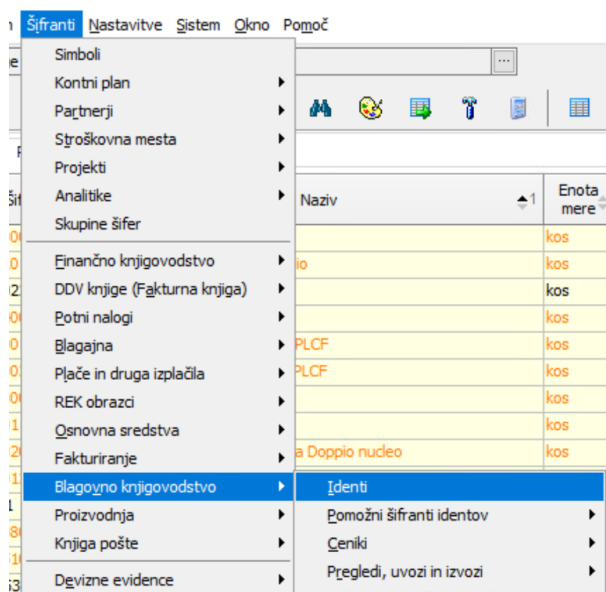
n Šifranti Nastavitve Sistem Okno Pomoč

Simboli
Kontni plan
Partnerji
Stroškovna mesta
Projekti
Analitike
Skupine šifer
Finančno knjigovodstvo
DDV knjige (Fakturna knjiga)
Potni nalogi
Blagajna
Plače in druga izplačila
REK obrazci
Osnovna sredstva
Fakturiranje
Blagovno knjigovodstvo
Proizvodnja
Knjiga pošte
Devizne evidence

Identi
Pomožni šifranti identov
Ceniki
Pregledi, uvozi in izvozi

Naziv
Enota mere

io
PLCF
PLCF
a Doppio nucleo

kos
kos
kos
kos
kos
kos
kos
kos
kos